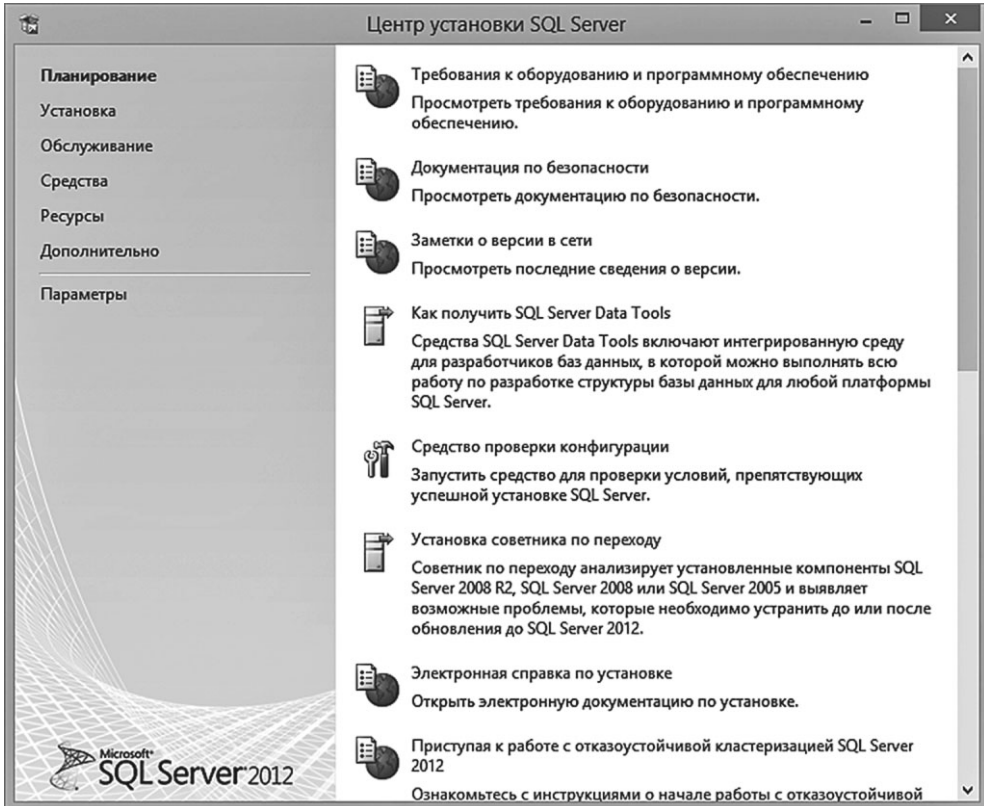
Центр установки SQL Server

Планирование
Установка
Обслуживание
Средства
Ресурсы
Дополнительно
Параметры

Microsoft® SQL Server 2012

Требования к оборудованию и программному обеспечению
Просмотреть требования к оборудованию и программному обеспечению.

Документация по безопасности
Просмотреть документацию по безопасности.

Заметки о версии в сети
Просмотреть последние сведения о версии.

Как получить SQL Server Data Tools
Средства SQL Server Data Tools включают интегрированную среду для разработчиков баз данных, в которой можно выполнять всю работу по разработке структуры базы данных для любой платформы SQL Server.

Средство проверки конфигурации
Запустить средство для проверки условий, препятствующих успешной установке SQL Server.

Установка советника по переходу
Советник по переходу анализирует установленные компоненты SQL Server 2008 R2, SQL Server 2008 или SQL Server 2005 и выявляет возможные проблемы, которые необходимо устранить до или после обновления до SQL Server 2012.

Электронная справка по установке
Открыть электронную документацию по установке.

Приступая к работе с отказоустойчивой кластеризацией SQL Server 2012
Ознакомьтесь с инструкциями о начале работы с отказоустойчивой